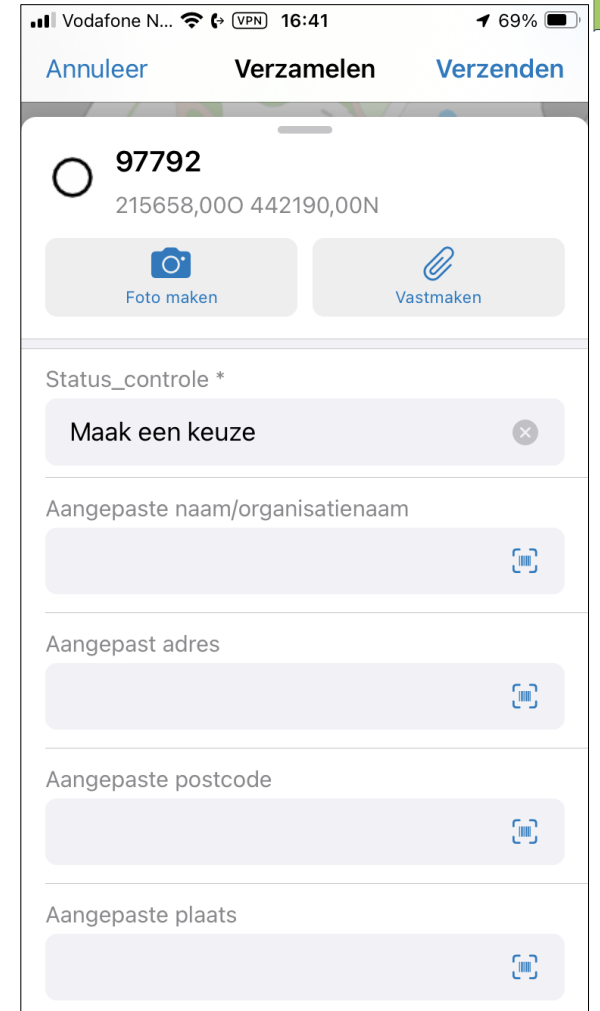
Vodafone N... VPN 16:41 69%

Annuleer Verzamelen Verzenden

97792
215658,00O 442190,00N

Foto maken

Vastmaken

Status_controle *

Maak een keuze

Aangepaste naam/organisatienaam

Aangepast adres

Aangepaste postcode

Aangepaste plaats